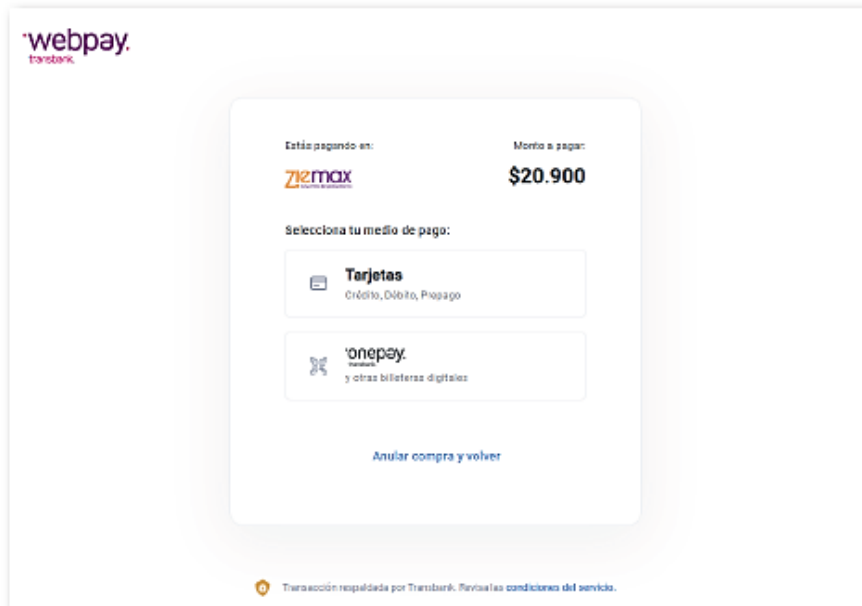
webpay.
transbank.

Estás pagando en:

zigmax

Monto a pagar:

$20.900

Selecciona tu medio de pago:

Tarjetas
Crédito, Débito, Prepago

onepay.
transbank.
y otras billeteras digitales

Anular compra y volver

Transacción respaldada por Transbank. Revisa las condiciones del servicio.